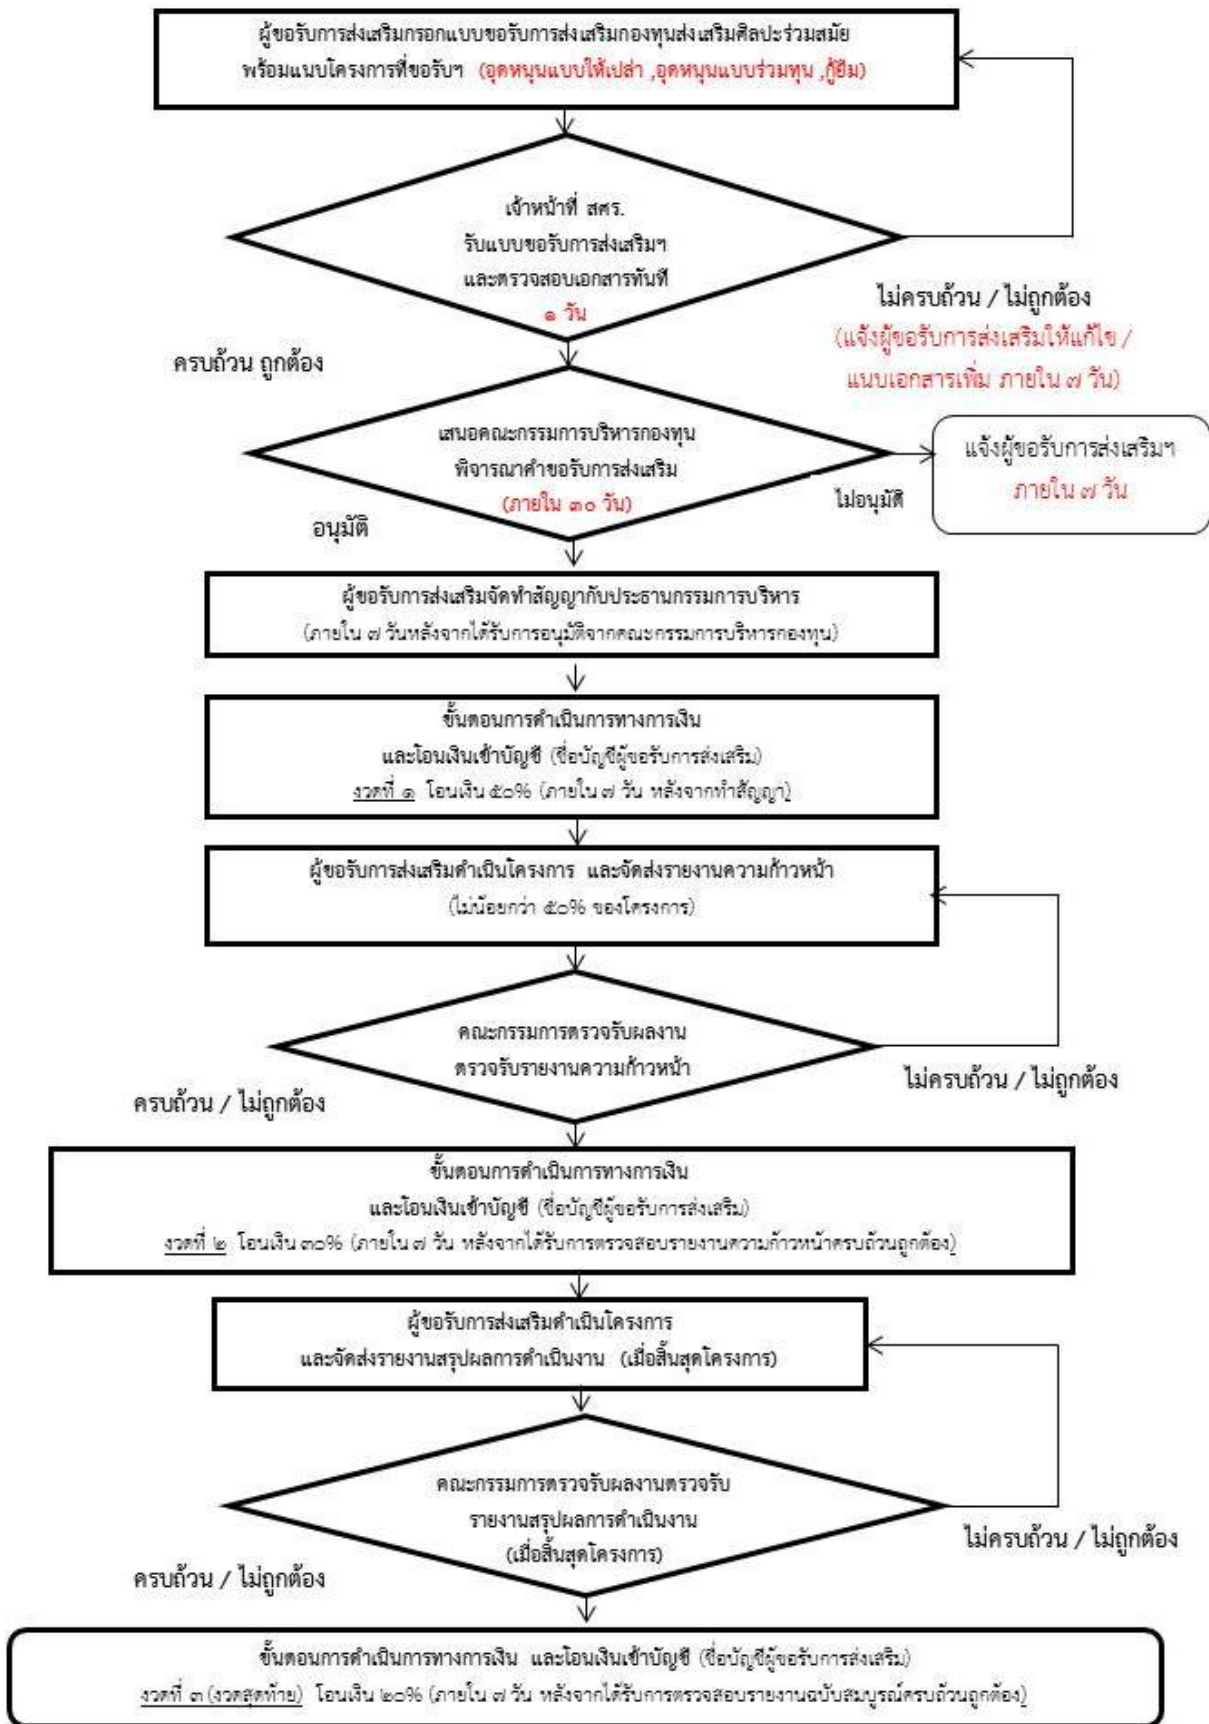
ผู้ขอรับการส่งเสริมกรอกแบบขอรับการส่งเสริมกองทุนส่งเสริมศิลปะร่วมสมัย พร้อมแนบโครงการที่ขอรับฯ (อุดหนุนแบบให้เปล่า ,อุดหนุนแบบร่วมทุน ,กู้ยืม)

เจ้าหน้าที่ สศร. รับแบบขอรับการส่งเสริมฯ และตรวจสอบเอกสารทันที ๑ วัน

ไม่ครบถ้วน / ไม่ถูกต้อง (แจ้งผู้ขอรับการส่งเสริมให้แก้ไข / แนบเอกสารเพิ่ม ภายใน ๗ วัน)

ครบถ้วน ถูกต้อง

เสนอคณะกรรมการบริหารกองทุน พิจารณาคำขอรับการส่งเสริม (ภายใน ๓๐ วัน)

ไม่อนุมัติ

แจ้งผู้ขอรับการส่งเสริมฯ ภายใน ๗ วัน

อนุมัติ

ผู้ขอรับการส่งเสริมจัดทำสัญญากับประธานกรรมการบริหาร (ภายใน ๗ วันหลังจากได้รับการอนุมัติจากคณะกรรมการบริหารกองทุน)

ขั้นตอนการดำเนินการทางการเงิน และโอนเงินเข้าบัญชี (ชื่อบัญชีผู้ขอรับการส่งเสริม) งวดที่ ๑ โอนเงิน ๕๐% (ภายใน ๗ วัน หลังจากทำสัญญา)

ผู้ขอรับการส่งเสริมดำเนินโครงการ และจัดส่งรายงานความก้าวหน้า (ไม่น้อยกว่า ๕๐% ของโครงการ)

คณะกรรมการตรวจรับผลงาน ตรวจรับรายงานความก้าวหน้า

ไม่ครบถ้วน / ไม่ถูกต้อง

ครบถ้วน / ไม่ถูกต้อง

ขั้นตอนการดำเนินการทางการเงิน และโอนเงินเข้าบัญชี (ชื่อบัญชีผู้ขอรับการส่งเสริม) งวดที่ ๒ โอนเงิน ๓๐% (ภายใน ๗ วัน หลังจากได้รับการตรวจสอบรายงานความก้าวหน้าครบถ้วนถูกต้อง)

ผู้ขอรับการส่งเสริมดำเนินโครงการ และจัดส่งรายงานสรุปผลการดำเนินงาน (เมื่อสิ้นสุดโครงการ)

คณะกรรมการตรวจรับผลงานตรวจรับ รายงานสรุปผลการดำเนินงาน (เมื่อสิ้นสุดโครงการ)

ไม่ครบถ้วน / ไม่ถูกต้อง

ครบถ้วน / ไม่ถูกต้อง

ขั้นตอนการดำเนินการทางการเงิน และโอนเงินเข้าบัญชี (ชื่อบัญชีผู้ขอรับการส่งเสริม) งวดที่ ๓ (งวดสุดท้าย) โอนเงิน ๒๐% (ภายใน ๗ วัน หลังจากได้รับการตรวจสอบรายงานฉบับสมบูรณ์ครบถ้วนถูกต้อง)